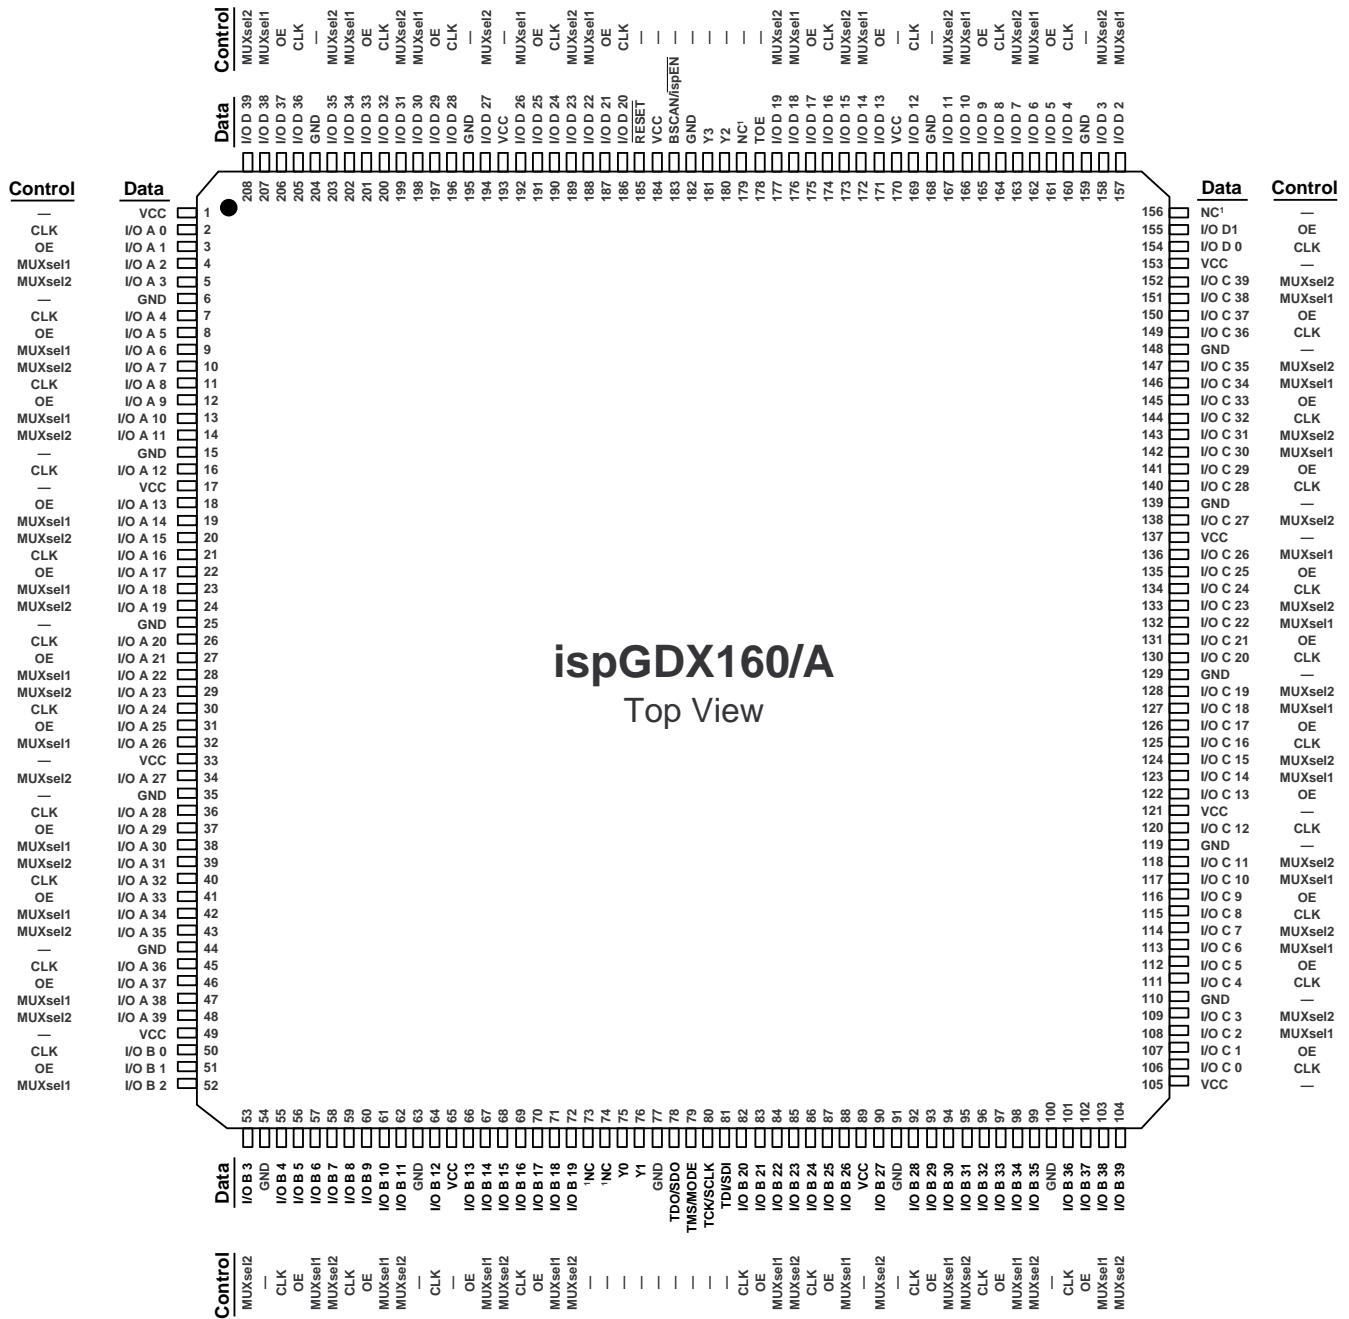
Control
MUXsel2 MUXsel1 OE CLK — MUXsel2 MUXsel1 OE CLK MUXsel2 MUXsel1 OE CLK — MUXsel2 — MUXsel1 OE CLK MUXsel2 MUXsel1 OE CLK — — — — — — — — MUXsel2 MUXsel1 OE CLK MUXsel2 MUXsel1 OE — CLK — MUXsel2 MUXsel1 OE CLK MUXsel2 MUXsel1 OE CLK — MUXsel2 MUXsel1

Data
I/O D 39 I/O D 38 I/O D 37 I/O D 36 GND I/O D 35 I/O D 34 I/O D 33 I/O D 32 I/O D 31 I/O D 30 I/O D 29 I/O D 28 GND I/O D 27 VCC I/O D 26 I/O D 25 I/O D 24 I/O D 23 I/O D 22 I/O D 21 I/O D 20 RESET VCC BSCAN/ispEN GND Y3 Y2 NC¹ TOE I/O D 19 I/O D 18 I/O D 17 I/O D 16 I/O D 15 I/O D 14 I/O D 13 VCC I/O D 12 GND I/O D 11 I/O D 10 I/O D 9 I/O D 8 I/O D 7 I/O D 6 I/O D 5 I/O D 4 GND I/O D 3 I/O D 2

208 207 206 205 204 203 202 201 200 199 198 197 196 195 194 193 192 191 190 189 188 187 186 185 184 183 182 181 180 179 178 177 176 175 174 173 172 171 170 169 168 167 166 165 164 163 162 161 160 159 158 157

| Control | Data | Pin |
|---|---|---|
| — | VCC | 1 |
| CLK | I/O A 0 | 2 |
| OE | I/O A 1 | 3 |
| MUXsel1 | I/O A 2 | 4 |
| MUXsel2 | I/O A 3 | 5 |
| — | GND | 6 |
| CLK | I/O A 4 | 7 |
| OE | I/O A 5 | 8 |
| MUXsel1 | I/O A 6 | 9 |
| MUXsel2 | I/O A 7 | 10 |
| CLK | I/O A 8 | 11 |
| OE | I/O A 9 | 12 |
| MUXsel1 | I/O A 10 | 13 |
| MUXsel2 | I/O A 11 | 14 |
| — | GND | 15 |
| CLK | I/O A 12 | 16 |
| — | VCC | 17 |
| OE | I/O A 13 | 18 |
| MUXsel1 | I/O A 14 | 19 |
| MUXsel2 | I/O A 15 | 20 |
| CLK | I/O A 16 | 21 |
| OE | I/O A 17 | 22 |
| MUXsel1 | I/O A 18 | 23 |
| MUXsel2 | I/O A 19 | 24 |
| — | GND | 25 |
| CLK | I/O A 20 | 26 |
| OE | I/O A 21 | 27 |
| MUXsel1 | I/O A 22 | 28 |
| MUXsel2 | I/O A 23 | 29 |
| CLK | I/O A 24 | 30 |
| OE | I/O A 25 | 31 |
| MUXsel1 | I/O A 26 | 32 |
| — | VCC | 33 |
| MUXsel2 | I/O A 27 | 34 |
| — | GND | 35 |
| CLK | I/O A 28 | 36 |
| OE | I/O A 29 | 37 |
| MUXsel1 | I/O A 30 | 38 |
| MUXsel2 | I/O A 31 | 39 |
| CLK | I/O A 32 | 40 |
| OE | I/O A 33 | 41 |
| MUXsel1 | I/O A 34 | 42 |
| MUXsel2 | I/O A 35 | 43 |
| — | GND | 44 |
| CLK | I/O A 36 | 45 |
| OE | I/O A 37 | 46 |
| MUXsel1 | I/O A 38 | 47 |
| MUXsel2 | I/O A 39 | 48 |
| — | VCC | 49 |
| CLK | I/O B 0 | 50 |
| OE | I/O B 1 | 51 |
| MUXsel1 | I/O B 2 | 52 |

ispGDX160/A
Top View

| Pin | Data | Control |
|---|---|---|
| 156 | NC¹ | — |
| 155 | I/O D1 | OE |
| 154 | I/O D 0 | CLK |
| 153 | VCC | — |
| 152 | I/O C 39 | MUXsel2 |
| 151 | I/O C 38 | MUXsel1 |
| 150 | I/O C 37 | OE |
| 149 | I/O C 36 | CLK |
| 148 | GND | — |
| 147 | I/O C 35 | MUXsel2 |
| 146 | I/O C 34 | MUXsel1 |
| 145 | I/O C 33 | OE |
| 144 | I/O C 32 | CLK |
| 143 | I/O C 31 | MUXsel2 |
| 142 | I/O C 30 | MUXsel1 |
| 141 | I/O C 29 | OE |
| 140 | I/O C 28 | CLK |
| 139 | GND | — |
| 138 | I/O C 27 | MUXsel2 |
| 137 | VCC | — |
| 136 | I/O C 26 | MUXsel1 |
| 135 | I/O C 25 | OE |
| 134 | I/O C 24 | CLK |
| 133 | I/O C 23 | MUXsel2 |
| 132 | I/O C 22 | MUXsel1 |
| 131 | I/O C 21 | OE |
| 130 | I/O C 20 | CLK |
| 129 | GND | — |
| 128 | I/O C 19 | MUXsel2 |
| 127 | I/O C 18 | MUXsel1 |
| 126 | I/O C 17 | OE |
| 125 | I/O C 16 | CLK |
| 124 | I/O C 15 | MUXsel2 |
| 123 | I/O C 14 | MUXsel1 |
| 122 | I/O C 13 | OE |
| 121 | VCC | — |
| 120 | I/O C 12 | CLK |
| 119 | GND | — |
| 118 | I/O C 11 | MUXsel2 |
| 117 | I/O C 10 | MUXsel1 |
| 116 | I/O C 9 | OE |
| 115 | I/O C 8 | CLK |
| 114 | I/O C 7 | MUXsel2 |
| 113 | I/O C 6 | MUXsel1 |
| 112 | I/O C 5 | OE |
| 111 | I/O C 4 | CLK |
| 110 | GND | — |
| 109 | I/O C 3 | MUXsel2 |
| 108 | I/O C 2 | MUXsel1 |
| 107 | I/O C 1 | OE |
| 106 | I/O C 0 | CLK |
| 105 | VCC | — |

53 54 55 56 57 58 59 60 61 62 63 64 65 66 67 68 69 70 71 72 73 74 75 76 77 78 79 80 81 82 83 84 85 86 87 88 89 90 91 92 93 94 95 96 97 98 99 100 101 102 103 104

Data
I/O B 3 GND I/O B 4 I/O B 5 I/O B 6 I/O B 7 I/O B 8 I/O B 9 I/O B 10 I/O B 11 GND I/O B 12 VCC I/O B 13 I/O B 14 I/O B 15 I/O B 16 I/O B 17 I/O B 18 I/O B 19 ¹NC ¹NC Y0 Y1 GND TDO/SDO TMS/MODE TCK/SCLK TDI/SDI I/O B 20 I/O B 21 I/O B 22 I/O B 23 I/O B 24 I/O B 25 I/O B 26 VCC I/O B 27 GND I/O B 28 I/O B 29 I/O B 30 I/O B 31 I/O B 32 I/O B 33 I/O B 34 I/O B 35 GND I/O B 36 I/O B 37 I/O B 38 I/O B 39

Control
MUXsel2 — CLK OE MUXsel1 MUXsel2 CLK OE MUXsel1 MUXsel2 — CLK — OE MUXsel1 MUXsel2 CLK OE MUXsel1 MUXsel2 — — — — — — — — — CLK OE MUXsel1 MUXsel2 CLK OE MUXsel1 — MUXsel2 — CLK OE MUXsel1 MUXsel2 CLK OE MUXsel1 MUXsel2 — CLK OE MUXsel1 MUXsel2